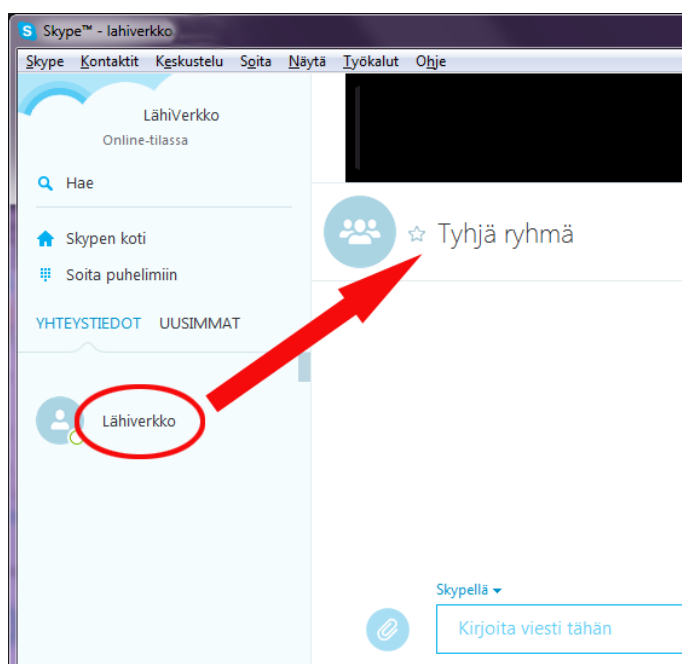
Skype™ - lahiverkko

Skype Kontaktit Keskustelu Soita Näytä Työkalut Ohje

LähiVerkko
Online-tilassa

Hae

Skypen koti

Soita puhelimiin

YHTEYSTIEDOT UUSIMMAT

Lähiverkko

Tyhjä ryhmä

Skypellä

Kirjoita viesti tähän